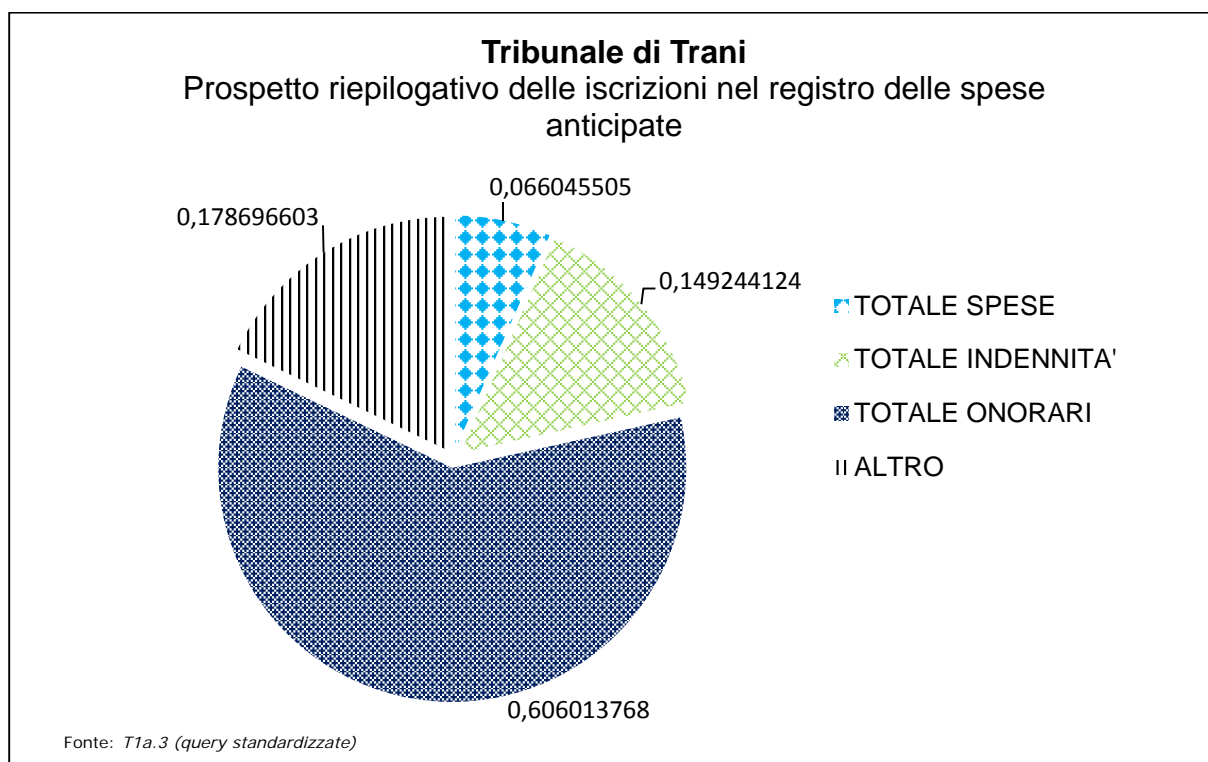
**Tribunale di Trani**
Prospetto riepilogativo delle iscrizioni nel registro delle spese anticipate

0,066045505

0,149244124

0,178696603

0,606013768

TOTALE SPESE

TOTALE INDENNITA'

TOTALE ONORARI

ALTRO

Fonte: *T1a.3 (query standardizzate)*